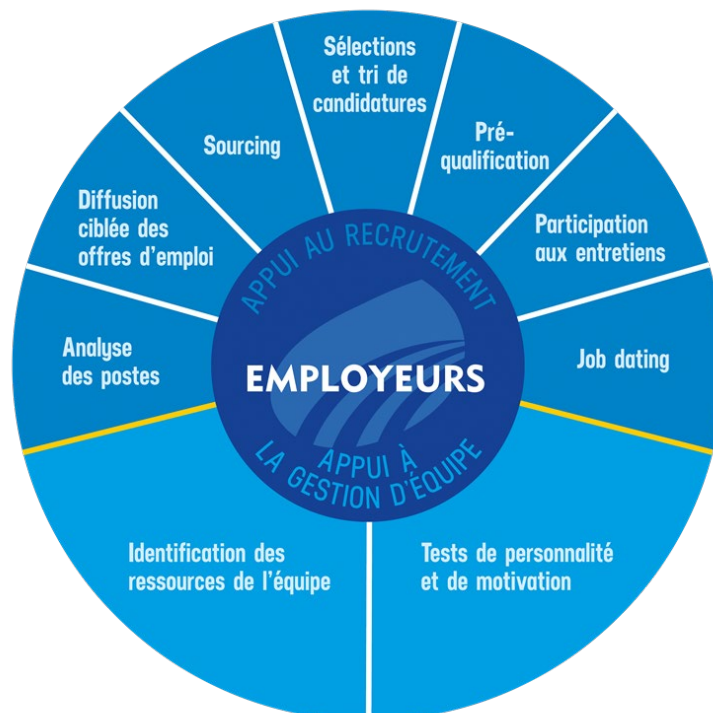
Sélections et tri de candidatures

Pré-qualification

Participation aux entretiens

Job dating

Tests de personnalité et de motivation

Identification des ressources de l'équipe

Analyse des postes

Diffusion ciblée des offres d'emploi

Sourcing

APPUI AU RECRUTEMENT

EMPLOYEURS

APPUI À LA GESTION D'ÉQUIPE